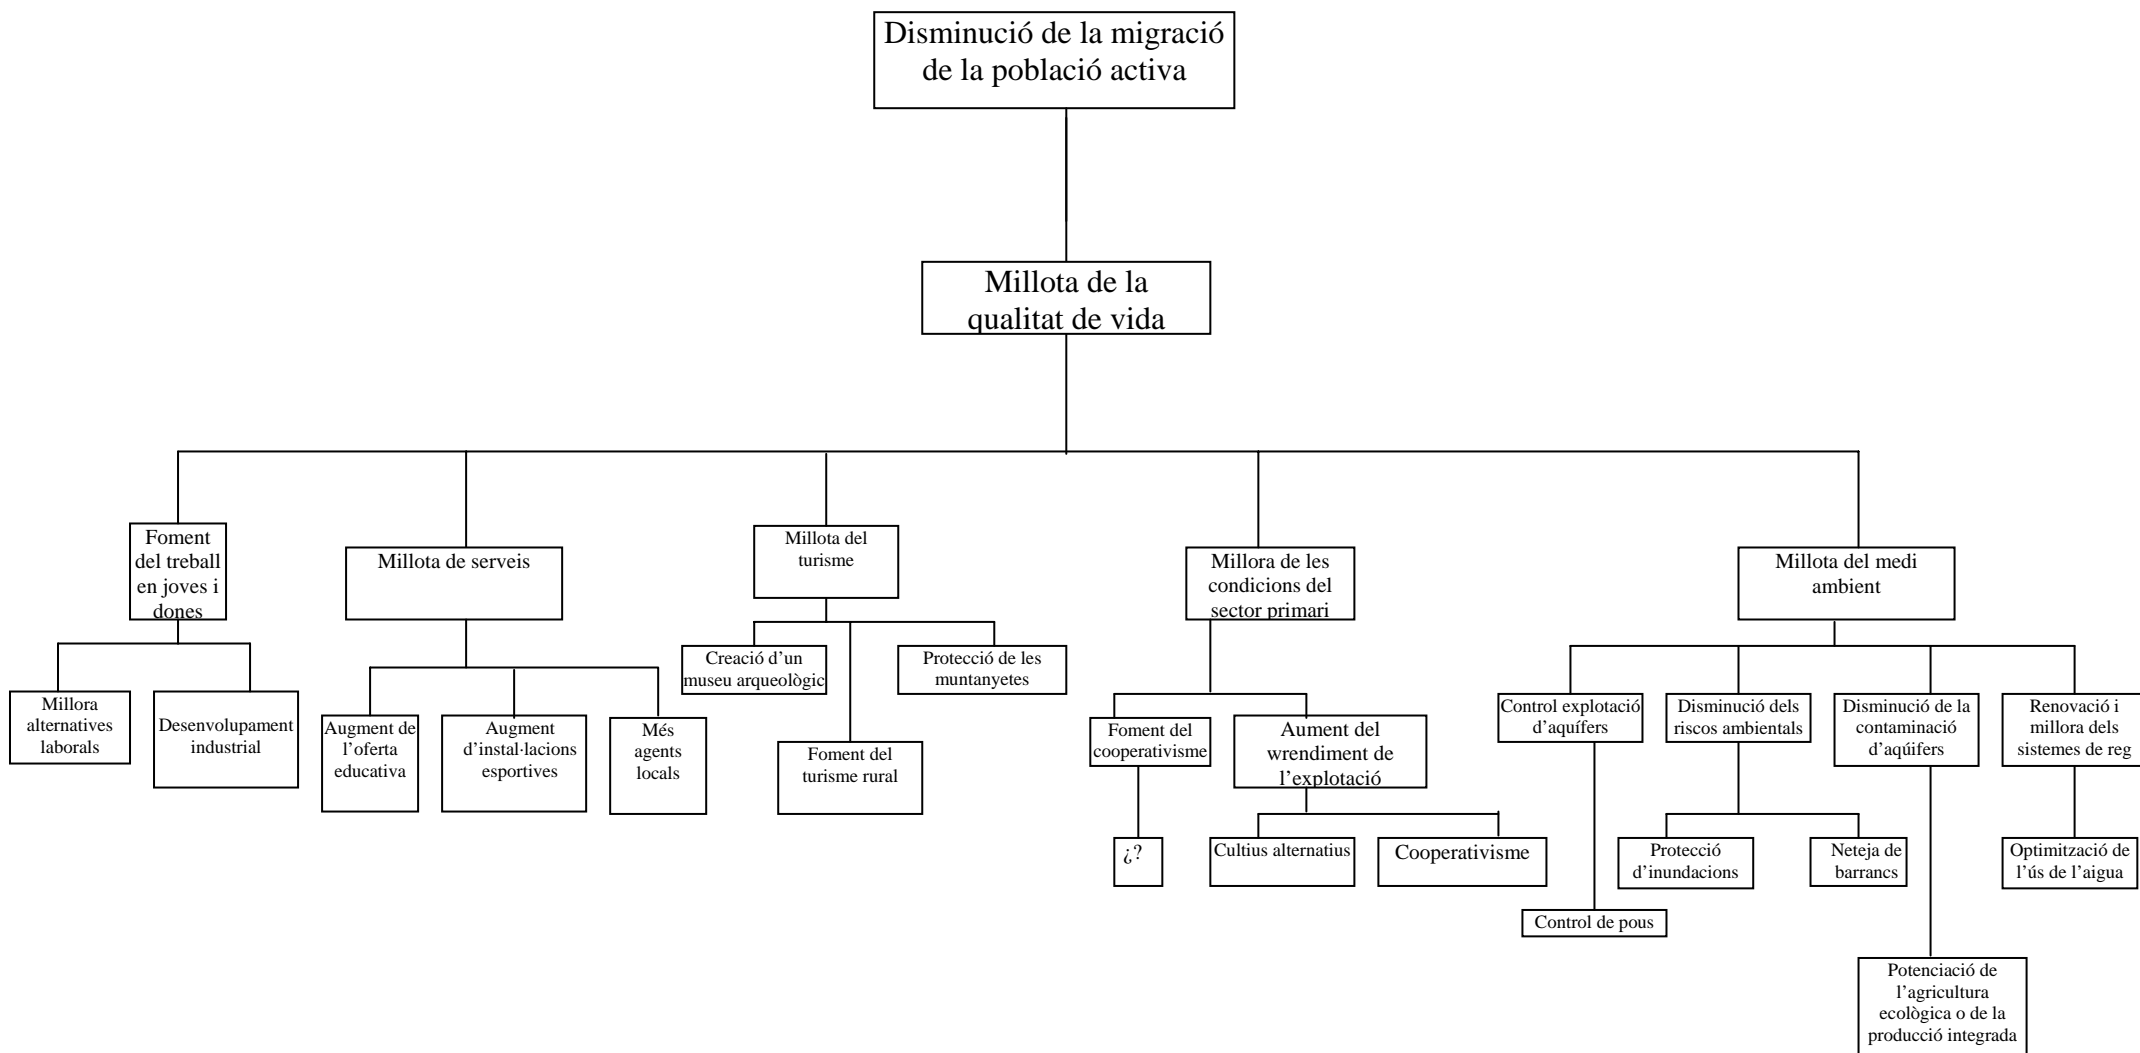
Disminució de la migració de la població activa

Millota de la qualitat de vida

Foment del treball en joves i dones

Millora alternatives laborals

Desenvolupament industrial

Millota de serveis

Augment de l'oferta educativa

Augment d'instal·lacions esportives

Més agents locals

Millota del turisme

Creació d'un museu arqueològic

Foment del turisme rural

Protecció de les muntanyetes

Millora de les condicions del sector primari

Foment del cooperativisme

¿?

Aument del wrendiment de l'explotació

Cultius alternatius

Cooperativisme

Millota del medi ambient

Control explotació d'aquífers

Control de pous

Disminució dels riscos ambientals

Protecció d'inundacions

Neteja de barrancs

Disminució de la contaminació d'aqüífers

Potenciació de l'agricultura ecològica o de la producció integrada

Renovació i millora dels sistemes de reg

Optimització de l'ús de l'aigua